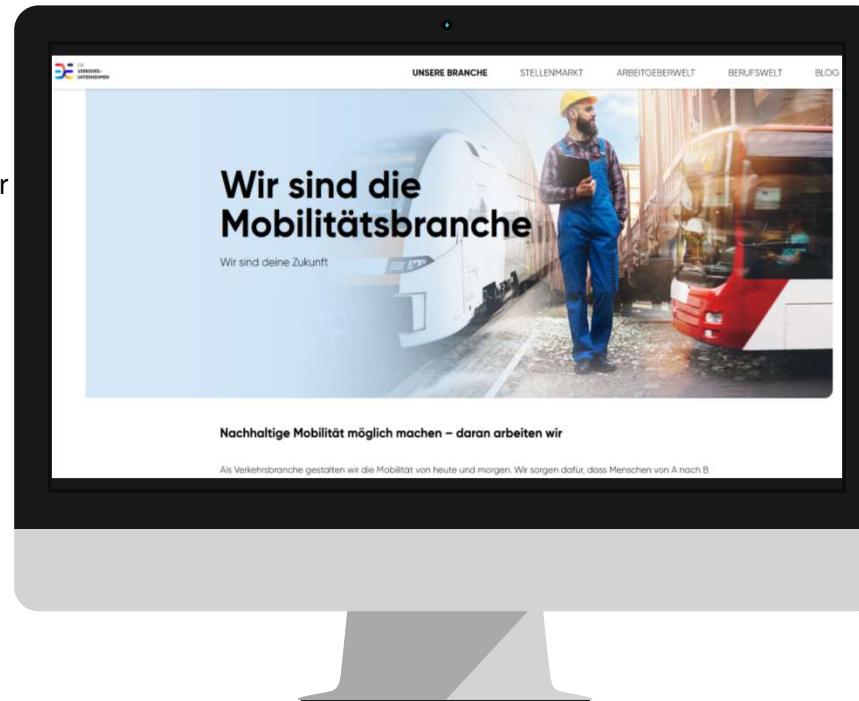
r

DIE VERKEHRS-UNTERNEHMEN

UNSERE BRANCHE STELLENMARKT ARBEITGEBERWELT BERUFSWELT BLOG

Wir sind die Mobilitätsbranche

Wir sind deine Zukunft

Nachhaltige Mobilität möglich machen – daran arbeiten wir

Als Verkehrsbranche gestalten wir die Mobilität von heute und morgen. Wir sorgen dafür, dass Menschen von A nach B